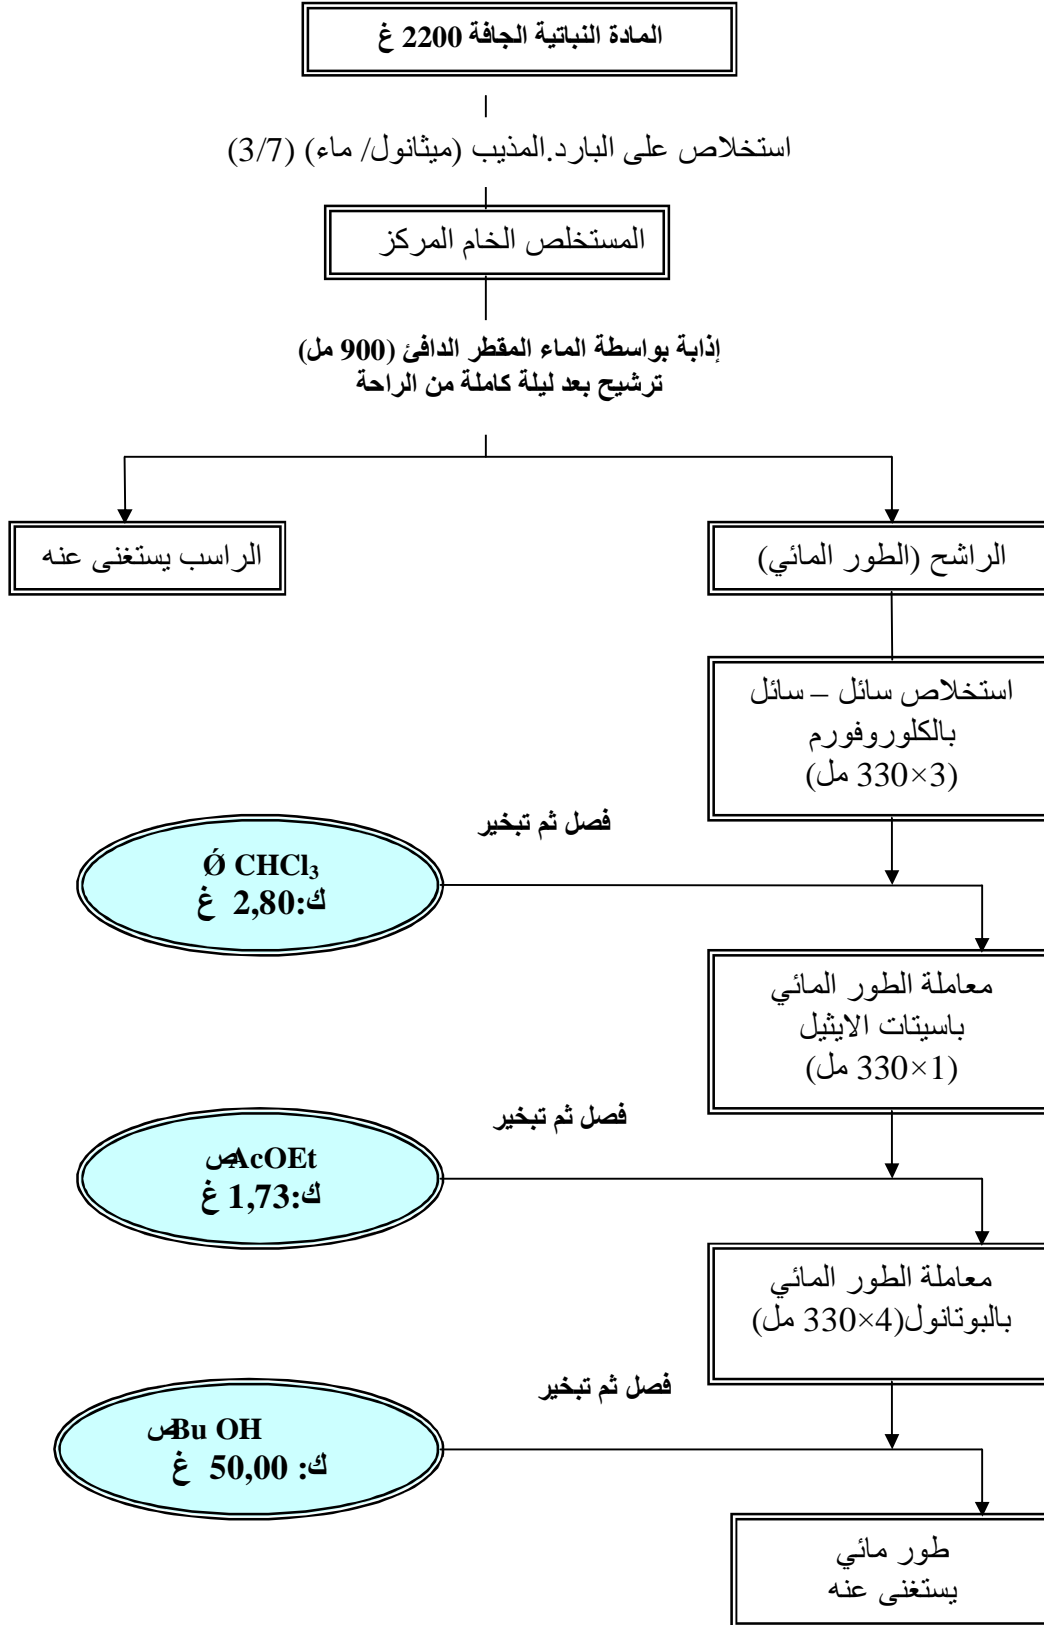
المادة النباتية الجافة 2200 غ

استخلاص على البارد.المذيب (ميثانول/ ماء) (3/7)

المستخلص الخام المركز

إذابة بواسطة الماء المقطر الدافئ (900 مل)
ترشيح بعد ليلة كاملة من الراحة

الراشح (الطور المائي)

الراسب يستغنى عنه

استخلاص سائل – سائل بالكلوروفورم (3×330 مل)

فصل ثم تبخير

Ó $CHCl_3$
ك:2,80 غ

معاملة الطور المائي باسيتات الايثيل (1×330 مل)

فصل ثم تبخير

صAcOEt
ك:1,73 غ

معاملة الطور المائي بالبوتانول(4×330 مل)

فصل ثم تبخير

صBu OH
ك: 50,00 غ

طور مائي يستغنى عنه